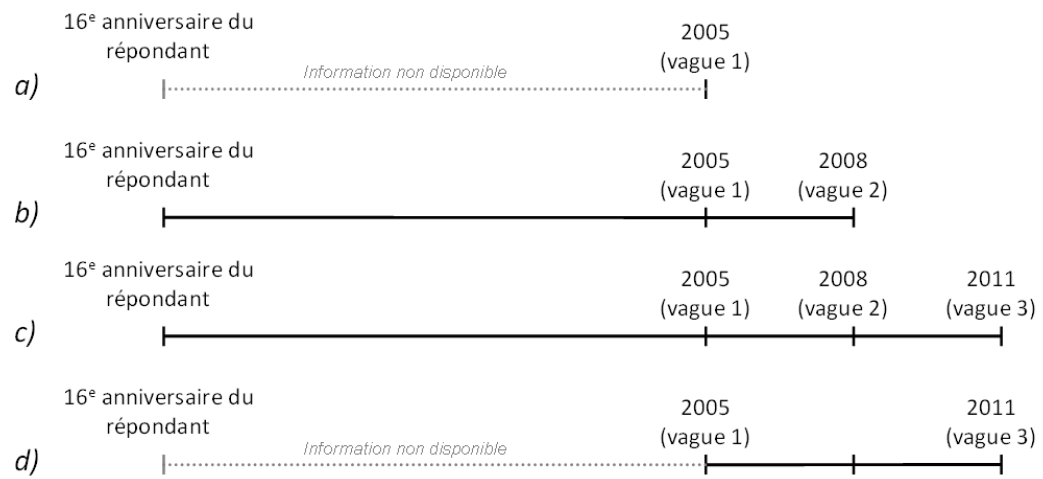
a)
16$^{e}$ anniversaire du répondant
Information non disponible
2005 (vague 1)

b)
16$^{e}$ anniversaire du répondant
2005 (vague 1)
2008 (vague 2)

c)
16$^{e}$ anniversaire du répondant
2005 (vague 1)
2008 (vague 2)
2011 (vague 3)

d)
16$^{e}$ anniversaire du répondant
Information non disponible
2005 (vague 1)
2011 (vague 3)